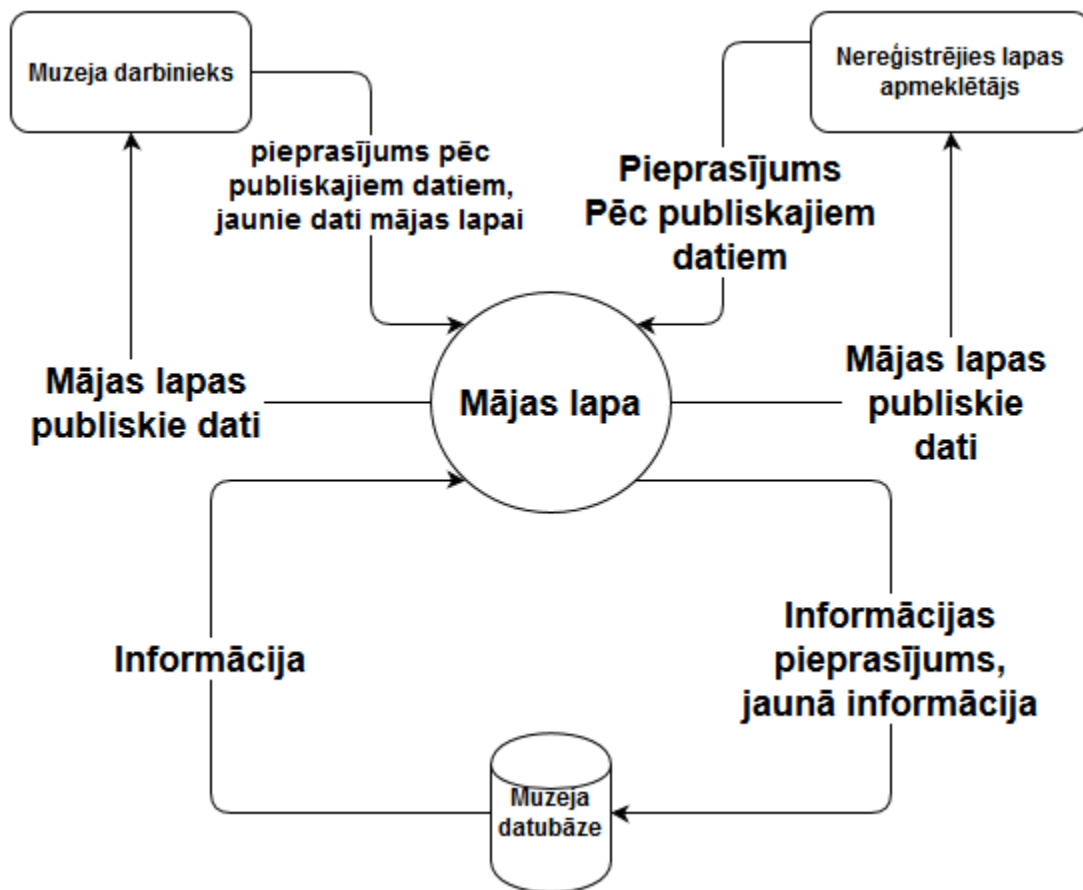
Muzeja darbinieks

Nereģistrējies lapas apmeklētājs

pieprasījums pēc publiskajiem datiem, jaunie dati mājas lapai

Pieprasījums Pēc publiskajiem datiem

Mājas lapas publiskie dati

Mājas lapa

Mājas lapas publiskie dati

Informācija

Informācijas pieprasījums, jaunā informācija

Muzeja datubāze